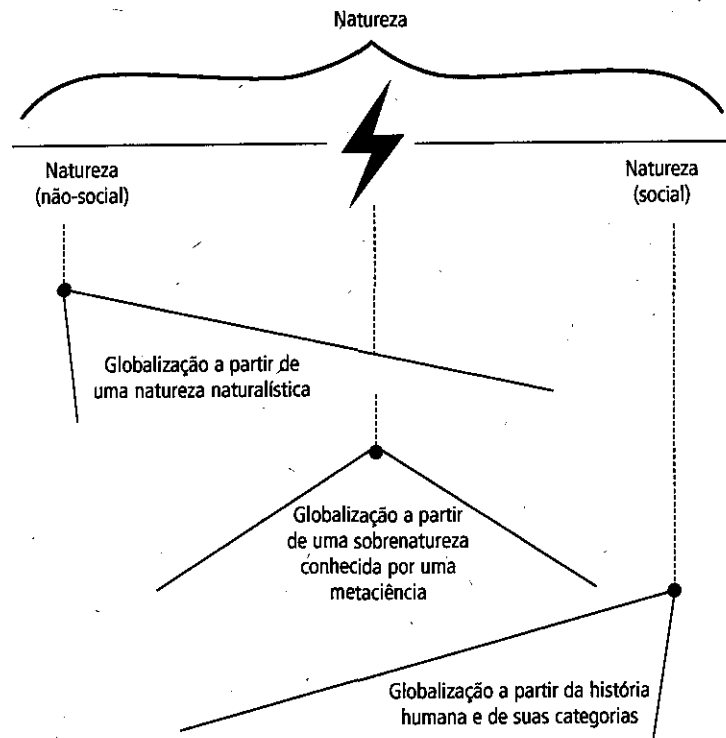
Natureza

Natureza
(não-social)

Natureza
(social)

Globalização a partir de
uma natureza naturalística

Globalização a partir
de uma sobrenatureza
conhecida por uma
metaciência

Globalização a partir da história
humana e de suas categorias